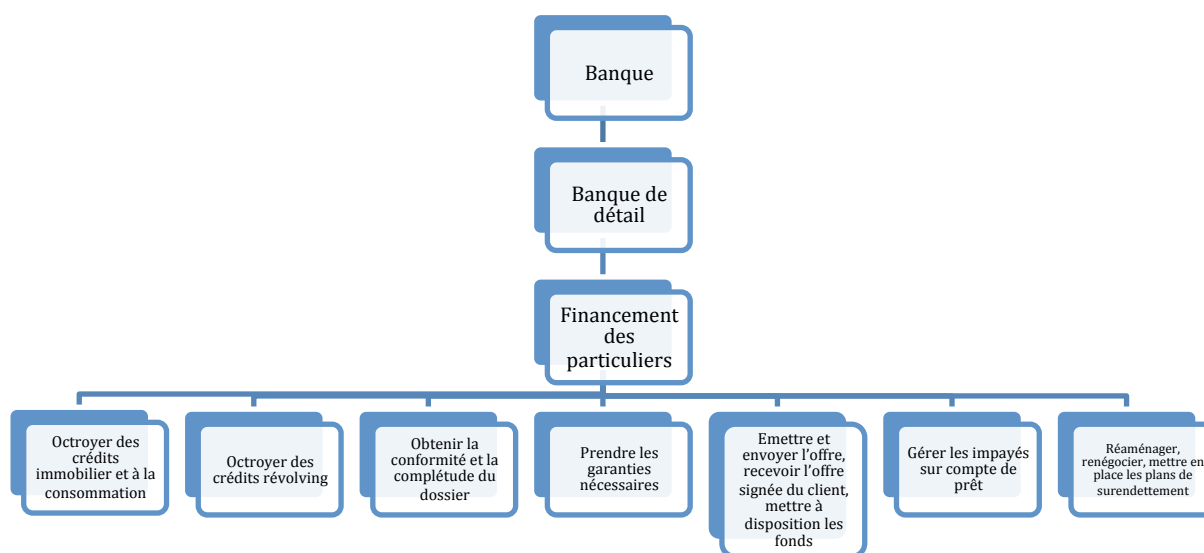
Banque

Banque de détail

Financement des particuliers

Octroyer des crédits immobilier et à la consommation

Octroyer des crédits révolving

Obtenir la conformité et la complétude du dossier

Prendre les garanties nécessaires

Emettre et envoyer l'offre, recevoir l'offre signée du client, mettre à disposition les fonds

Gérer les impayés sur compte de prêt

Réaménager, renégocier, mettre en place les plans de surendettement